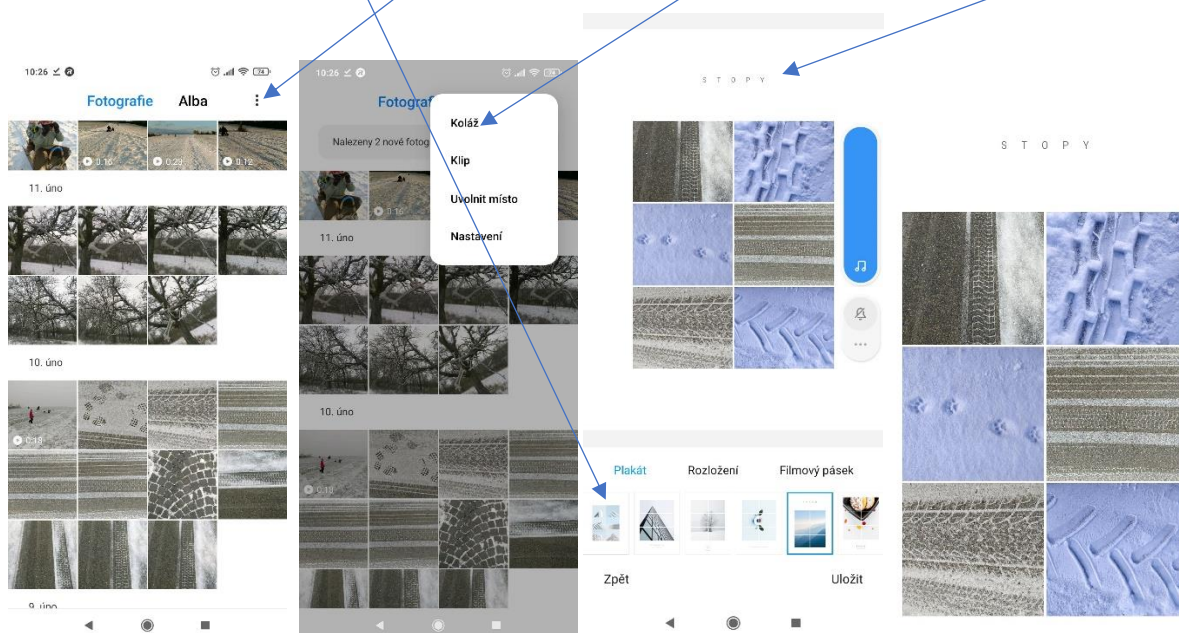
10:26

Fotografie Alba

0:16 0:29 0:12

11. úno

10. úno

0:13

9. úno

10:26

Fotografie

Nalezeny 2 nové fotog

Koláž

Klip

Uvolnit místo

Nastavení

0:16

11. úno

10. úno

0:13

S T O P Y

Plakát Rozložení Filmový pásek

Zpět Uložit

S T O P Y